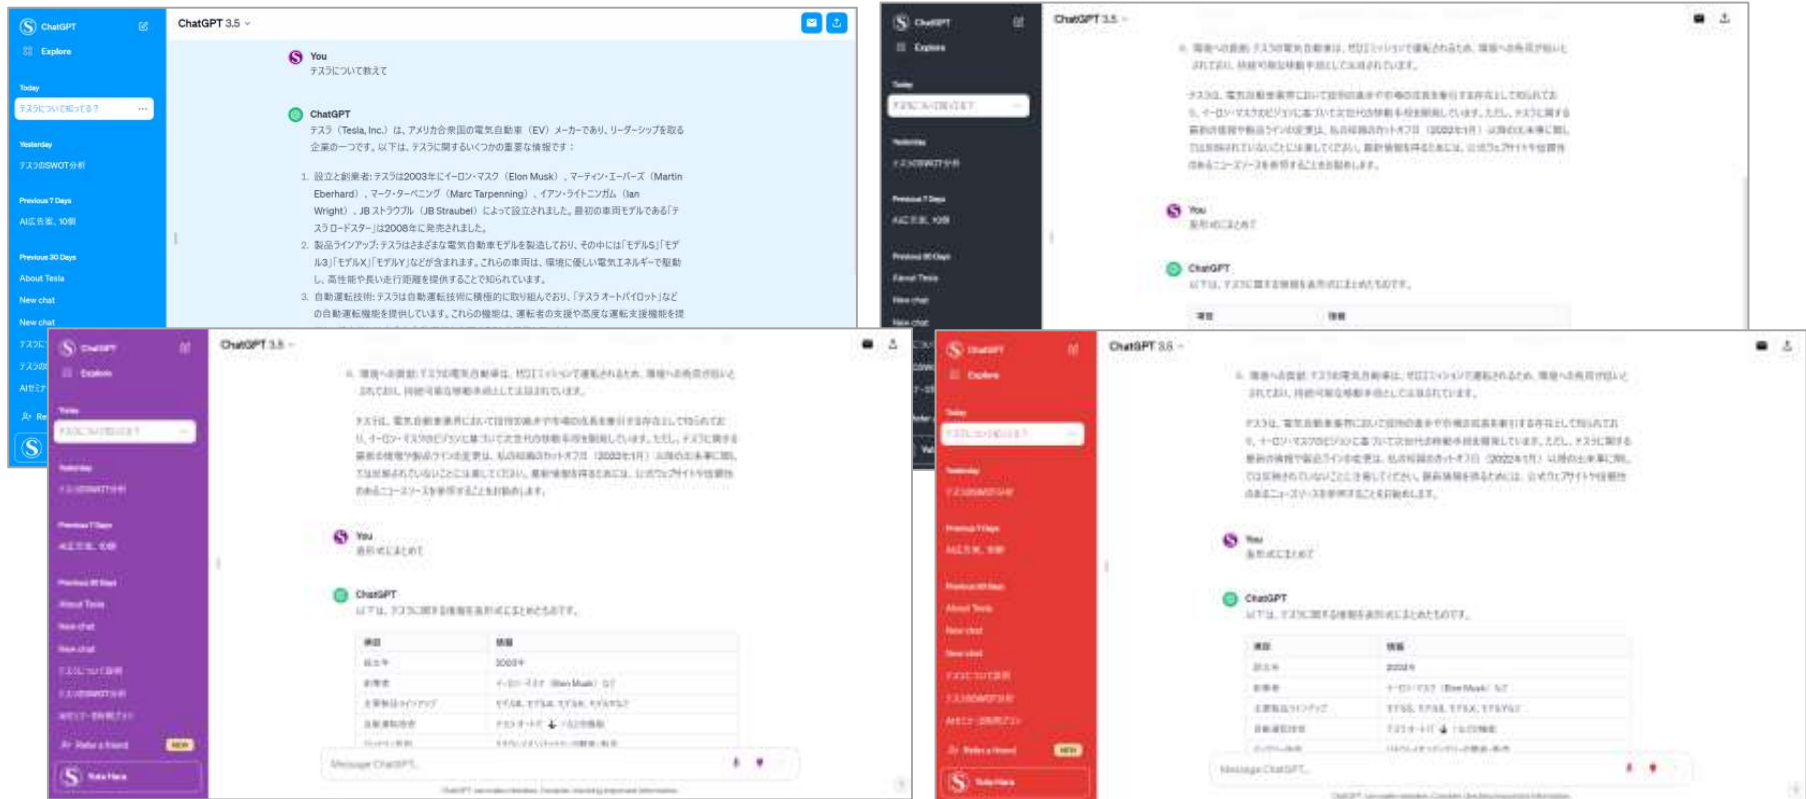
ChatGPT
Explore
Today
テスラについて知ってる？
Yesterday
テスラのSWOT分析
Previous 7 Days
AI広告案、10個
Previous 30 Days
About Tesla
New chat
New chat

ChatGPT 3.5

You
テスラについて教えて

ChatGPT
テスラ（Tesla, Inc.）は、アメリカ合衆国の電気自動車（EV）メーカーであり、リーダーシップを取る企業の一つです。以下は、テスラに関するいくつかの重要な情報です：

1. 設立と創業者: テスラは2003年にイーロン・マスク（Elon Musk）、マーティン・エーバーズ（Martin Eberhard）、マーク・ターペニング（Marc Tarpenning）、イアン・ライトニンガム（Ian Wright）、JB ストラウベル（JB Straubel）によって設立されました。最初の車両モデルである「テスラ ロードスター」は2008年に発売されました。
2. 製品ラインアップ: テスラはさまざまな電気自動車モデルを製造しており、その中には「モデルS」「モデル3」「モデルX」「モデルY」などが含まれます。これらの車両は、環境に優しい電気エネルギーで駆動し、高性能や長い走行距離を提供することで知られています。
3. 自動運転技術: テスラは自動運転技術に積極的に取り組んでおり、「テスラ オートパイロット」などの自動運転機能を提供しています。これらの機能は、運転者の支援や高度な運転支援機能を提

ChatGPT
Explore
Today
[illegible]
Yesterday
テスラのSWOT分析
Previous 7 Days
AI広告案、10個
Previous 30 Days
About Tesla
New chat
New chat

ChatGPT 3.5

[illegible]

You
表形式にまとめて

ChatGPT
以下は、テスラに関する情報を表形式にまとめたものです。

| 項目 | 情報 |
|---|---|

ChatGPT
Explore
Today
テスラについて知ってる？
Yesterday
テスラのSWOT分析
Previous 7 Days
AI広告案、10個
Previous 30 Days
About Tesla
New chat
New chat
テスラについて説明
テスラのSWOT分析
AIモデル・活用アプリ
Refer a friend NEW
Yuta Hara

ChatGPT 3.5

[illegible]

You
表形式にまとめて

ChatGPT
以下は、テスラに関する情報を表形式にまとめたものです。

| 項目 | 情報 |
|---|---|
| 設立年 | 2003年 |
| 創業者 | イーロン・マスク（Elon Musk）など |
| 主要製品ラインアップ | モデルS、モデル3、モデルX、モデルY |
| 自動運転技術 | テスラ オートパイロットなどの機能 |
| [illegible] | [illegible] |

Message ChatGPT...
ChatGPT can make mistakes. Consider checking important information.

ChatGPT
Explore
Today
テスラについて知ってる？
Yesterday
テスラのSWOT分析
Previous 7 Days
AI広告案、10個
Previous 30 Days
About Tesla
New chat
New chat
テスラについて説明
テスラのSWOT分析
AIモデル・活用アプリ
Refer a friend NEW
Yuta Hara

ChatGPT 3.5

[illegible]

You
表形式にまとめて

ChatGPT
以下は、テスラに関する情報を表形式にまとめたものです。

| 項目 | 情報 |
|---|---|
| 設立年 | 2003年 |
| 創業者 | イーロン・マスク（Elon Musk）など |
| 主要製品ラインアップ | モデルS、モデル3、モデルX、モデルY |
| 自動運転技術 | テスラ オートパイロットなどの機能 |
| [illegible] | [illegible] |

Message ChatGPT...
ChatGPT can make mistakes. Consider checking important information.